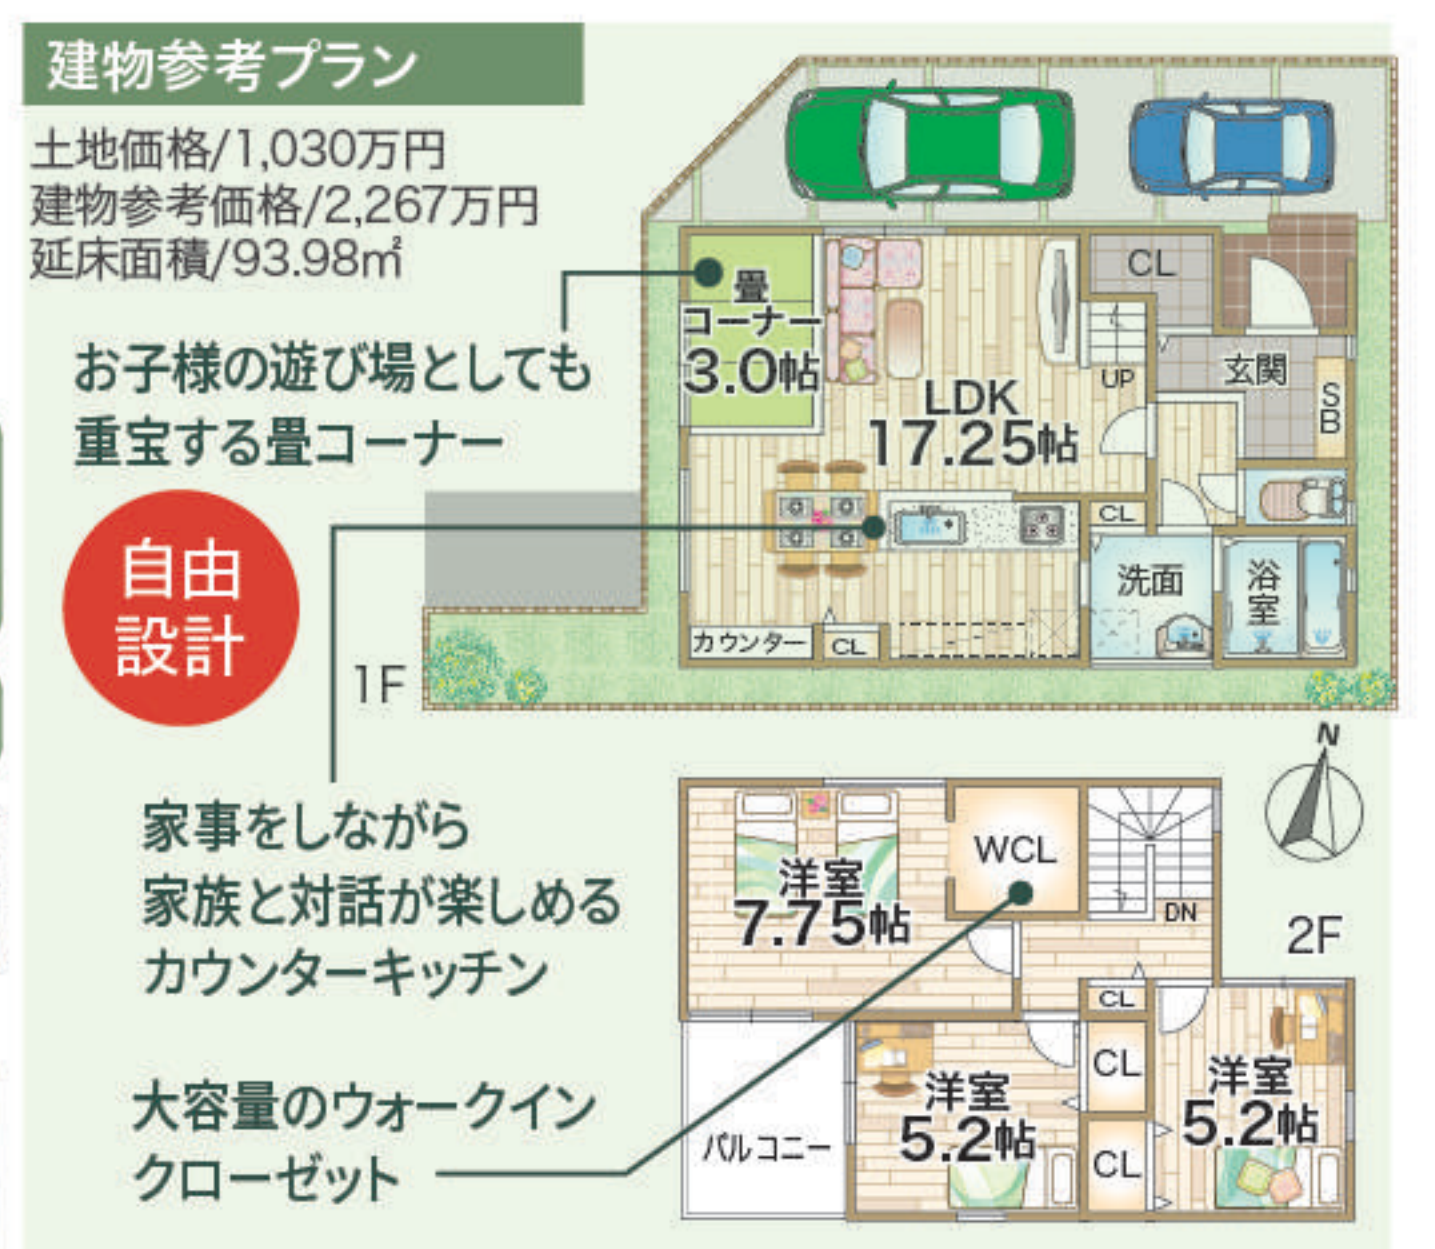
建物参考プラン

土地価格/1,030万円
建物参考価格/2,267万円
延床面積/93.98㎡

お子様の遊び場としても重宝する畳コーナー

自由設計

1F

畳コーナー 3.0帖

LDK 17.25帖

CL

UP

玄関

SB

CL

洗面

浴室

カウンター

CL

N

WCL

洋室 7.75帖

DN

2F

CL

CL

CL

洋室 5.2帖

洋室 5.2帖

バルコニー

家事をしながら家族と対話が楽しめるカウンターキッチン

大容量のウォークインクローゼット